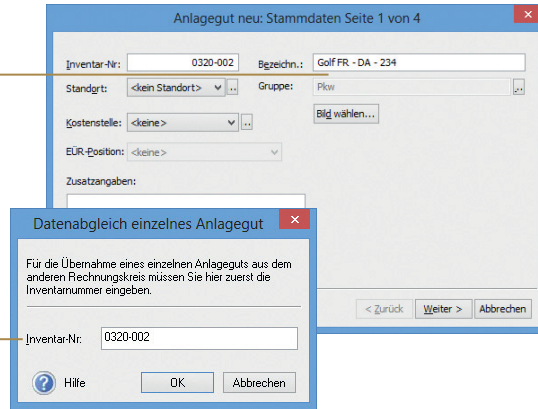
Anlagegut neu: Stammdaten Seite 1 von 4

Inventar-Nr: 0320-002
Bezeichn.: Golf FR - DA - 234
Standort: <kein Standort> ...
Gruppe: Pkw ...
Kostenstelle: <keine> ...
Bild wählen...
EÜR-Position: <keine>
Zusatzangaben:

< Zurück
Weiter >
Abbrechen

Datenabgleich einzelnes Anlagegut

Für die Übernahme eines einzelnen Anlageguts aus dem anderen Rechnungskreis müssen Sie hier zuerst die Inventarnummer eingeben.

Inventar-Nr: 0320-002

Hilfe
OK
Abbrechen